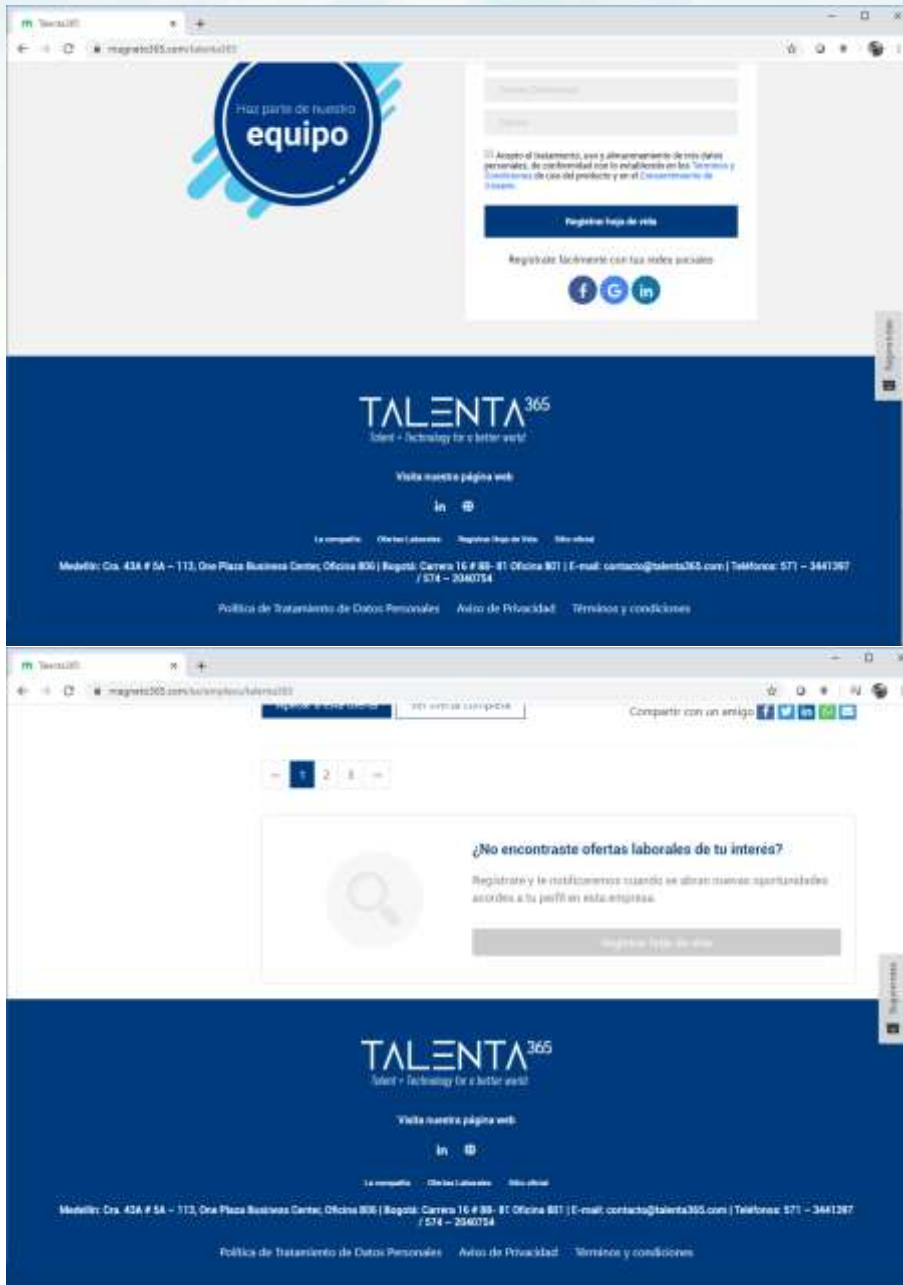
Talenta365
magneto365.com/talenta365

Haz parte de nuestro
equipo

Acepto el tratamiento, uso y almacenamiento de mis datos personales, de conformidad con lo establecido en los Términos y Condiciones de uso del producto y en el Consentimiento de Usuario.

Registrar hoja de vida

Regístrate fácilmente con tus redes sociales

Sugerencias

TALENTA365
Talent + Technology for a better world

Visita nuestra página web

La compañía Ofertas Laborales Registrar Hoja de Vida Sitio oficial

Medellín: Cra. 43A # 5A – 113, One Plaza Business Center, Oficina 806 | Bogotá: Carrera 16 # 88- 81 Oficina 801 | E-mail: contacto@talenta365.com | Teléfonos: 571 – 3441367 / 574 – 2040754

Política de Tratamiento de Datos Personales Aviso de Privacidad Términos y condiciones

Talenta365
magneto365.com/co/empleos/talenta365

Aplicar a esta oferta Ver oferta completa

Compartir con un amigo

1 2 3

¿No encontraste ofertas laborales de tu interés?

Regístrate y te notificaremos cuando se abran nuevas oportunidades acordes a tu perfil en esta empresa.

Registrar hoja de vida

Sugerencias

TALENTA365
Talent + Technology for a better world

Visita nuestra página web

La compañía Ofertas Laborales Sitio oficial

Medellín: Cra. 43A # 5A – 113, One Plaza Business Center, Oficina 806 | Bogotá: Carrera 16 # 88- 81 Oficina 801 | E-mail: contacto@talenta365.com | Teléfonos: 571 – 3441367 / 574 – 2040754

Política de Tratamiento de Datos Personales Aviso de Privacidad Términos y condiciones